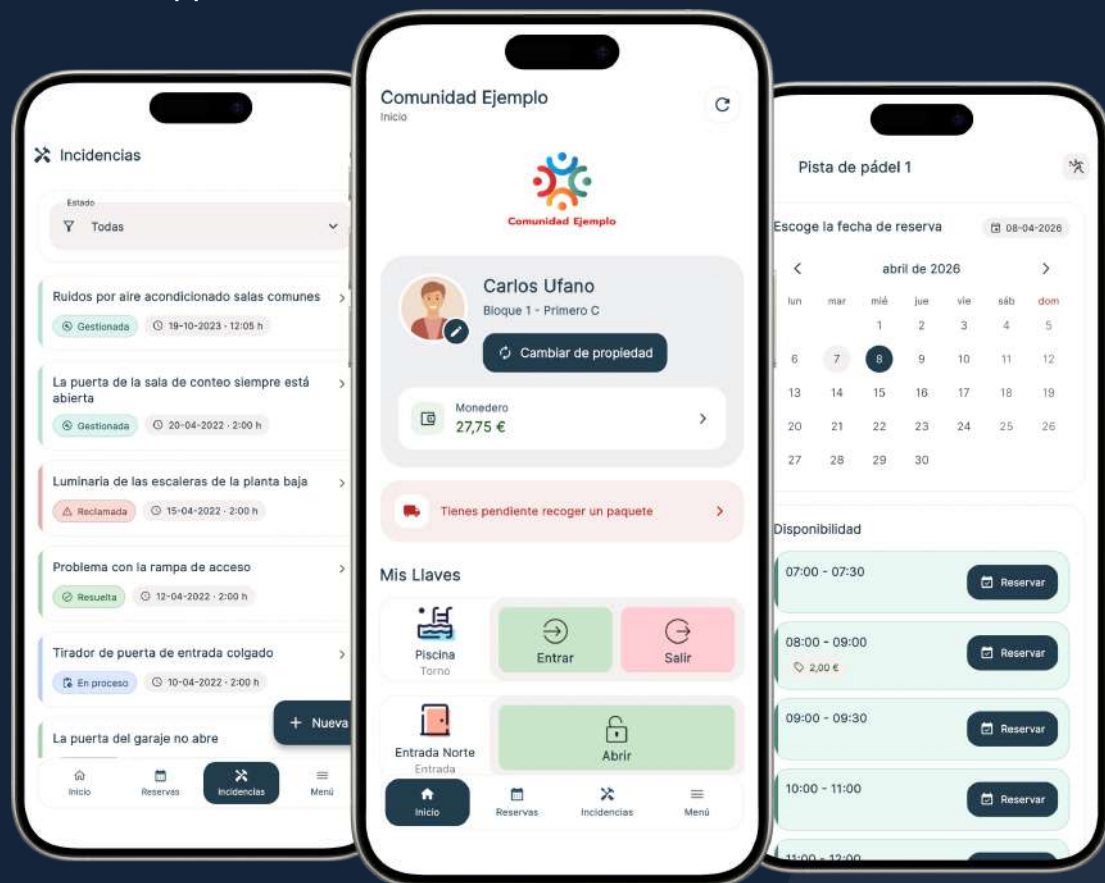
Incidencias

Estado
Todas

Ruidos por aire acondicionado salas comunes
Gestionada 19-10-2023 · 12:05 h

La puerta de la sala de conteo siempre está abierta
Gestionada 20-04-2022 · 2:00 h

Luminaria de las escaleras de la planta baja
Reclamada 15-04-2022 · 2:00 h

Problema con la rampa de acceso
Resuelta 12-04-2022 · 2:00 h

Tirador de puerta de entrada colgado
En proceso 10-04-2022 · 2:00 h

La puerta del garaje no abre

+ Nueva

Inicio Reservas Incidencias Menú

Comunidad Ejemplo
Inicio

Comunidad Ejemplo

Carlos Ufano
Bloque 1 - Primero C
Cambiar de propiedad

Monedero
27,75 €

Tienes pendiente recoger un paquete

Mis Llaves

Piscina
Torno
Entrar
Salir

Entrada Norte
Entrada
Abrir

Inicio Reservas Incidencias Menú

Pista de pádel 1

Escoge la fecha de reserva 08-04-2026

abril de 2026

| lun | mar | mié | jue | vie | sáb | dom |
|---|---|---|---|---|---|---|
| | | 1 | 2 | 3 | 4 | 5 |
| 6 | 7 | 8 | 9 | 10 | 11 | 12 |
| 13 | 14 | 15 | 16 | 17 | 18 | 19 |
| 20 | 21 | 22 | 23 | 24 | 25 | 26 |
| 27 | 28 | 29 | 30 | | | |

Disponibilidad

07:00 - 07:30 Reservar

08:00 - 09:00 Reservar
2,00 €

09:00 - 09:30 Reservar

10:00 - 11:00 Reservar

11:00 - 12:00